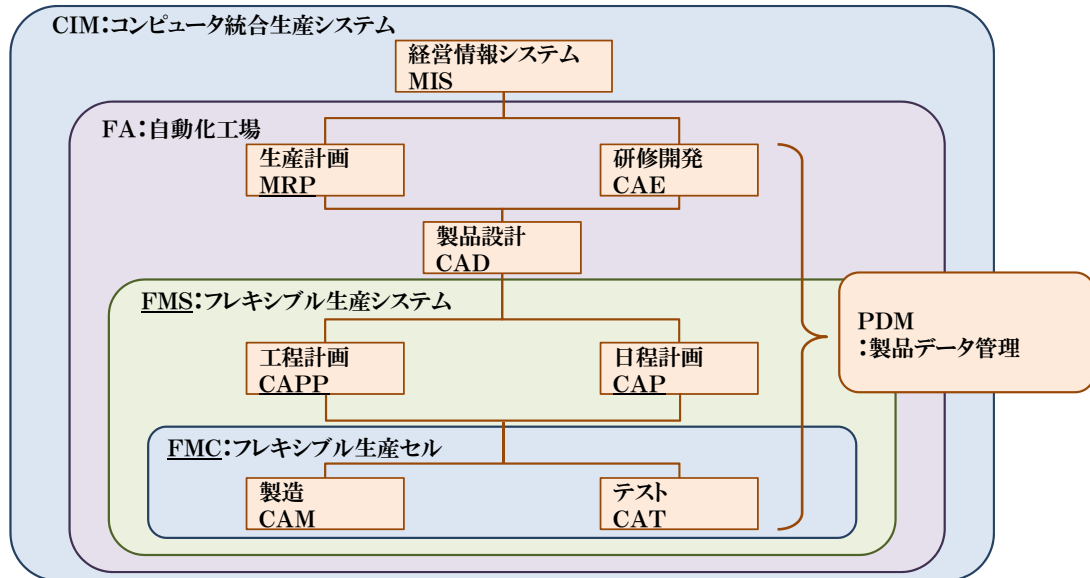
CIM:コンピュータ統合生産システム

経営情報システム
MIS

FA:自動化工場

生産計画
MRP

研修開発
CAE

製品設計
CAD

FMS:フレキシブル生産システム

PDM
:製品データ管理

工程計画
CAPP

日程計画
CAP

FMC:フレキシブル生産セル

製造
CAM

テスト
CAT